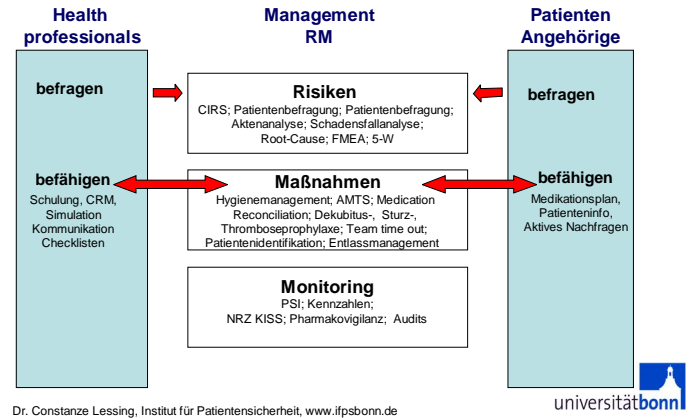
Health professionals

Management RM

Patienten Angehörige

befragen

befähigen

Schulung, CRM, Simulation Kommunikation Checklisten

Risiken

CIRS; Patientenbefragung; Patientenbefragung; Aktenanalyse; Schadensfallanalyse; Root-Cause; FMEA; 5-W

Maßnahmen

Hygienemanagement; AMTS; Medication Reconciliation; Dekubitus-, Sturz-, Thromboseprophylaxe; Team time out; Patientenidentifikation; Entlassmanagement

Monitoring

PSI; Kennzahlen; NRZ KISS; Pharmakovigilanz; Audits

befragen

befähigen

Medikationsplan, Patienteninfo, Aktives Nachfragen

Dr. Constanze Lessing, Institut für Patientensicherheit, www.ifpsbonn.de

universitätbonn